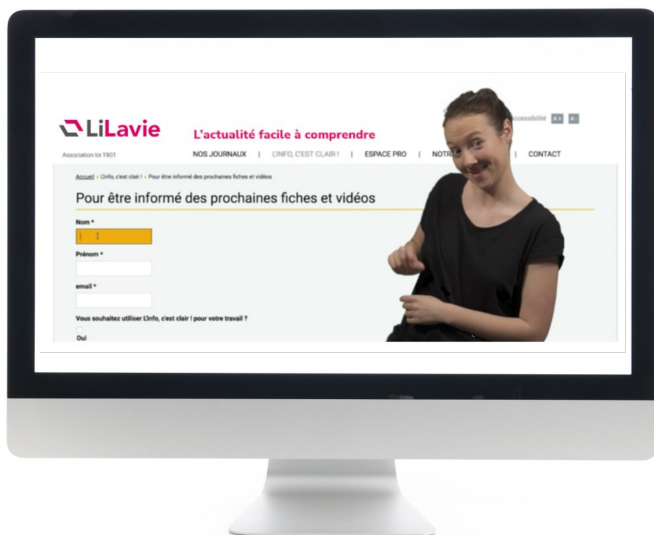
LiLavie

L'actualité facile à comprendre

Association loi 1901

Accessibilité A+ A-

NOS JOURNAUX | L'INFO, C'EST CLAIR ! | ESPACE PRO | NOTR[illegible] | CONTACT

Accueil > L'info, c'est clair ! > Pour être informé des prochaines fiches et vidéos

Pour être informé des prochaines fiches et vidéos

Nom *

Prénom *

email *

Vous souhaitez utiliser L'info, c'est clair ! pour votre travail ?

Oui